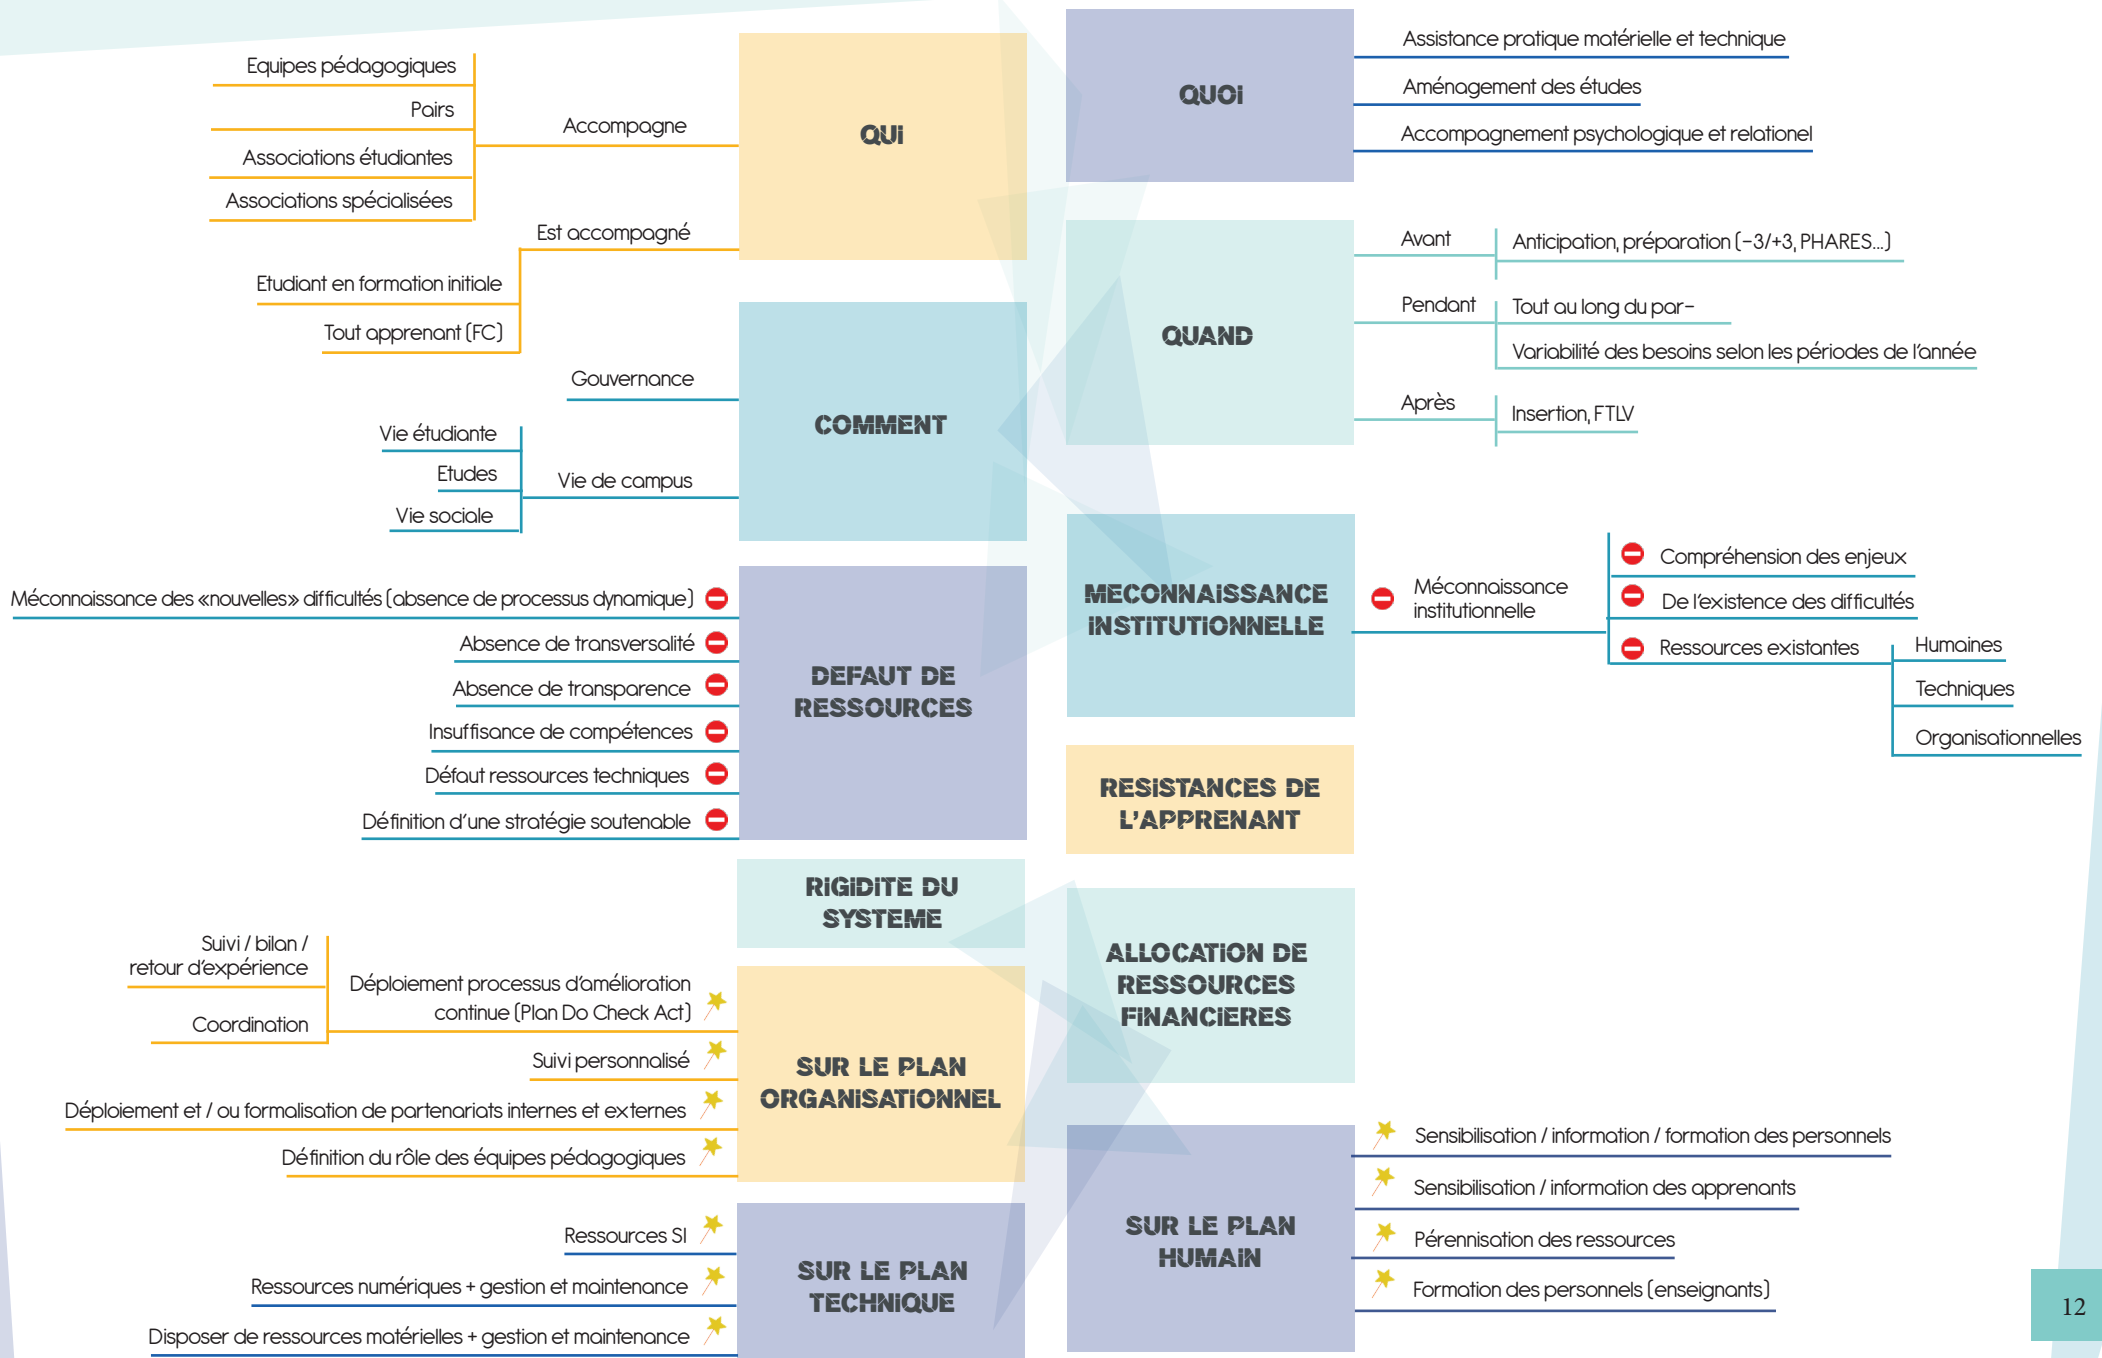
Equipes pédagogiques
Pairs
Associations étudiantes
Associations spécialisées
Accompagne
QUI
Est accompagné
Etudiant en formation initiale
Tout apprenant (FC)

QUOI
Assistance pratique matérielle et technique
Aménagement des études
Accompagnement psychologique et relationel

QUAND
Avant
Anticipation, préparation (-3/+3, PHARES...)
Pendant
Tout au long du par-
Variabilité des besoins selon les périodes de l'année
Après
Insertion, FTLV

Gouvernance
COMMENT
Vie étudiante
Etudes
Vie sociale
Vie de campus

Méconnaissance des «nouvelles» difficultés (absence de processus dynamique)
Absence de transversalité
Absence de transparence
Insuffisance de compétences
Défaut ressources techniques
Définition d'une stratégie soutenable
DEFAUT DE RESSOURCES

MECONNAISSANCE INSTITUTIONNELLE
Méconnaissance institutionnelle
Compréhension des enjeux
De l'existence des difficultés
Ressources existantes
Humaines
Techniques
Organisationnelles

RESISTANCES DE L'APPRENANT

RIGIDITE DU SYSTEME

ALLOCATION DE RESSOURCES FINANCIERES

Suivi / bilan / retour d'expérience
Coordination
Déploiement processus d'amélioration continue (Plan Do Check Act)
Suivi personnalisé
Déploiement et / ou formalisation de partenariats internes et externes
Définition du rôle des équipes pédagogiques
SUR LE PLAN ORGANISATIONNEL

Ressources SI
Ressources numériques + gestion et maintenance
Disposer de ressources matérielles + gestion et maintenance
SUR LE PLAN TECHNIQUE

SUR LE PLAN HUMAIN
Sensibilisation / information / formation des personnels
Sensibilisation / information des apprenants
Pérennisation des ressources
Formation des personnels (enseignants)

12